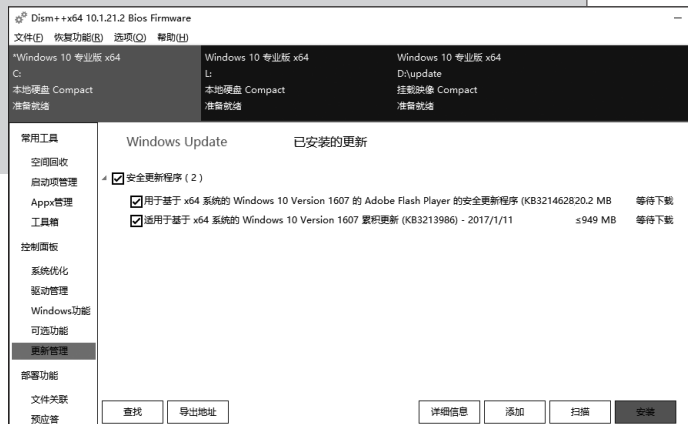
Dism++x64 10.1.21.2 Bios Firmware
文件(F) 恢复功能(R) 选项(O) 帮助(H)

*Windows 10 专业版 x64
C:
本地硬盘 Compact
准备就绪

Windows 10 专业版 x64
L:
本地硬盘 Compact
准备就绪

Windows 10 专业版 x64
D:\update
挂载映像 Compact
准备就绪

常用工具
空间回收
启动项管理
Appx管理
工具箱
控制面板
系统优化
驱动管理
Windows功能
可选功能
更新管理
部署功能
文件关联
预应答

Windows Update 已安装的更新

安全更新程序 ( 2 )
用于基于 x64 系统的 Windows 10 Version 1607 的 Adobe Flash Player 的安全更新程序 (KB321462820.2 MB 等待下载
适用于基于 x64 系统的 Windows 10 Version 1607 累积更新 (KB3213986) - 2017/1/11 ≤949 MB 等待下载

查找 导出地址 详细信息 添加 扫描 安装